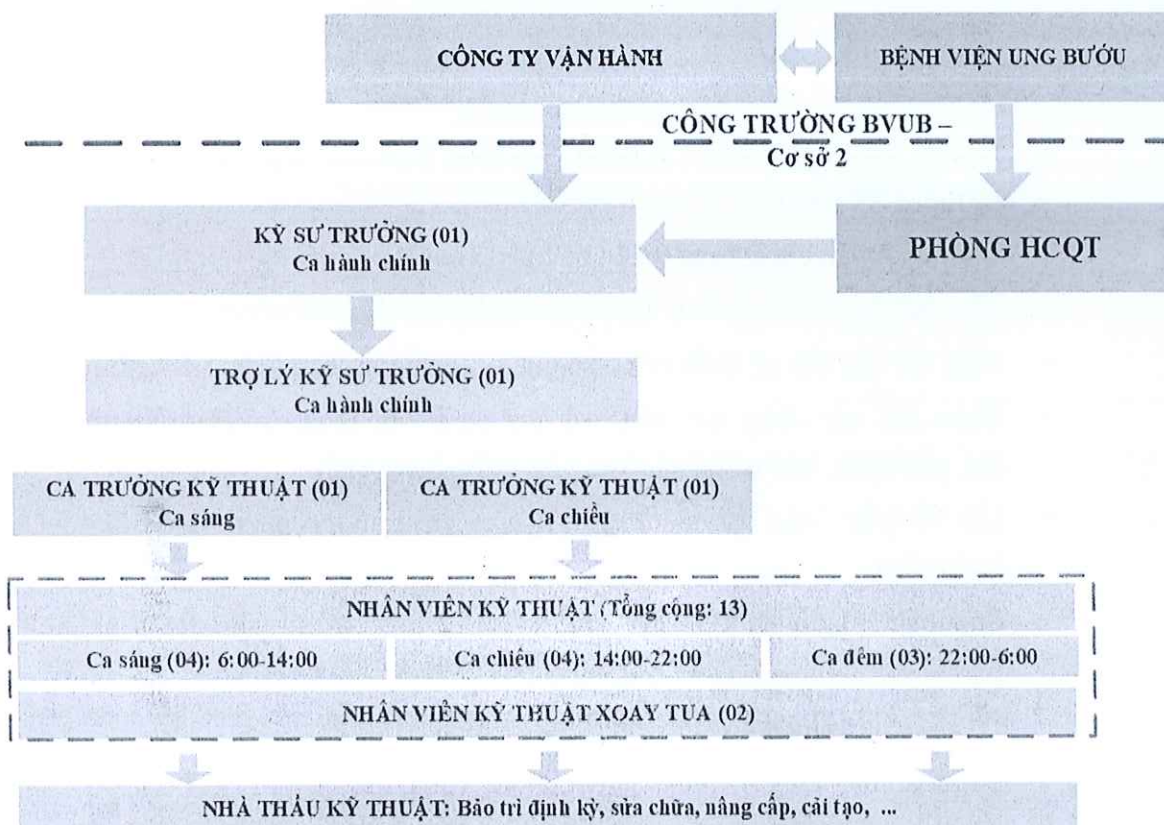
CÔNG TY VẬN HÀNH

BỆNH VIỆN UNG BƯỚU

CÔNG TRƯỜNG BVUB – Cơ sở 2

KỸ SƯ TRƯỞNG (01)
Ca hành chính

PHÒNG HCQT

TRỢ LÝ KỸ SƯ TRƯỞNG (01)
Ca hành chính

CA TRƯỞNG KỸ THUẬT (01)
Ca sáng

CA TRƯỞNG KỸ THUẬT (01)
Ca chiều

NHÂN VIÊN KỸ THUẬT (Tổng cộng: 13)

Ca sáng (04): 6:00-14:00

Ca chiều (04): 14:00-22:00

Ca đêm (03): 22:00-6:00

NHÂN VIÊN KỸ THUẬT XOAY TUA (02)

NHÀ THẦU KỸ THUẬT: Bảo trì định kỳ, sửa chữa, nâng cấp, cải tạo, ...